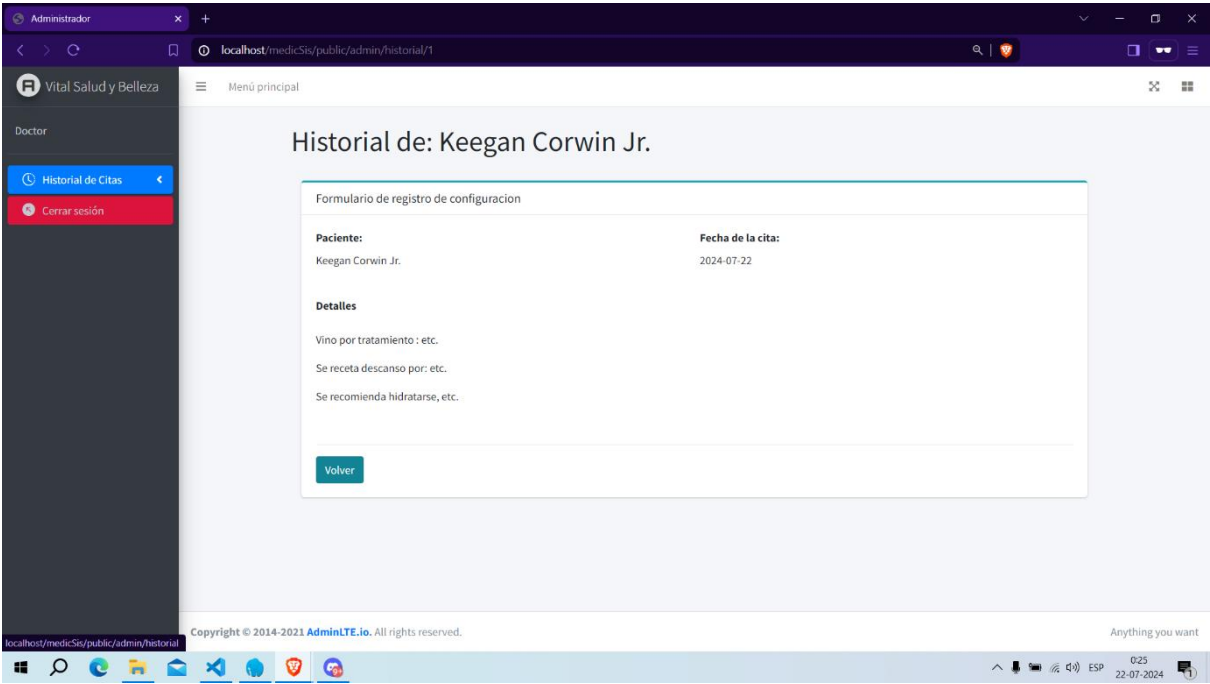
Administrador
localhost/medicSis/public/admin/historial/1

Vital Salud y Belleza
Menú principal

Doctor

Historial de Citas
Cerrar sesión

Historial de: Keegan Corwin Jr.

Formulario de registro de configuracion

Paciente:
Keegan Corwin Jr.

Fecha de la cita:
2024-07-22

Detalles

Vino por tratamiento : etc.

Se receta descanso por: etc.

Se recomienda hidratarse, etc.

Volver

localhost/medicSis/public/admin/historial
Copyright © 2014-2021 AdminLTE.io. All rights reserved.
Anything you want

ESP 0:25 22-07-2024